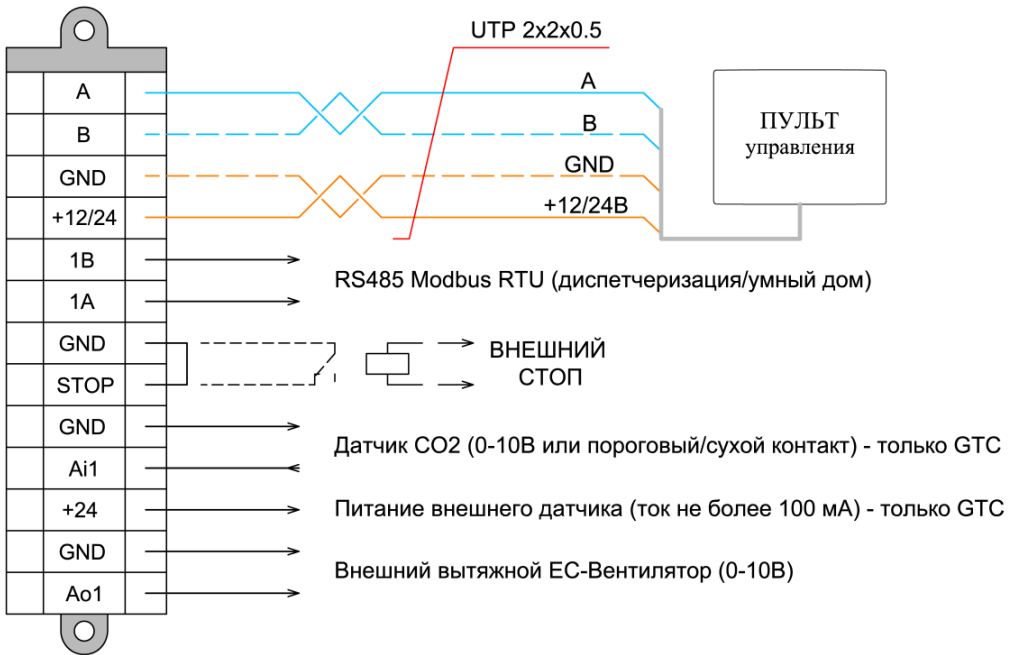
UTP 2x2x0.5

A
B
GND
+12/24
1B
1A
GND
STOP
GND
Ai1
+24
GND
Ao1

A
B
GND
+12/24В

ПУЛЬТ
управления

RS485 Modbus RTU (диспетчеризация/умный дом)

ВНЕШНИЙ
СТОП

Датчик СО2 (0-10В или пороговый/сухой контакт) - только GTC

Питание внешнего датчика (ток не более 100 мА) - только GTC

Внешний вытяжной ЕС-Вентилятор (0-10В)